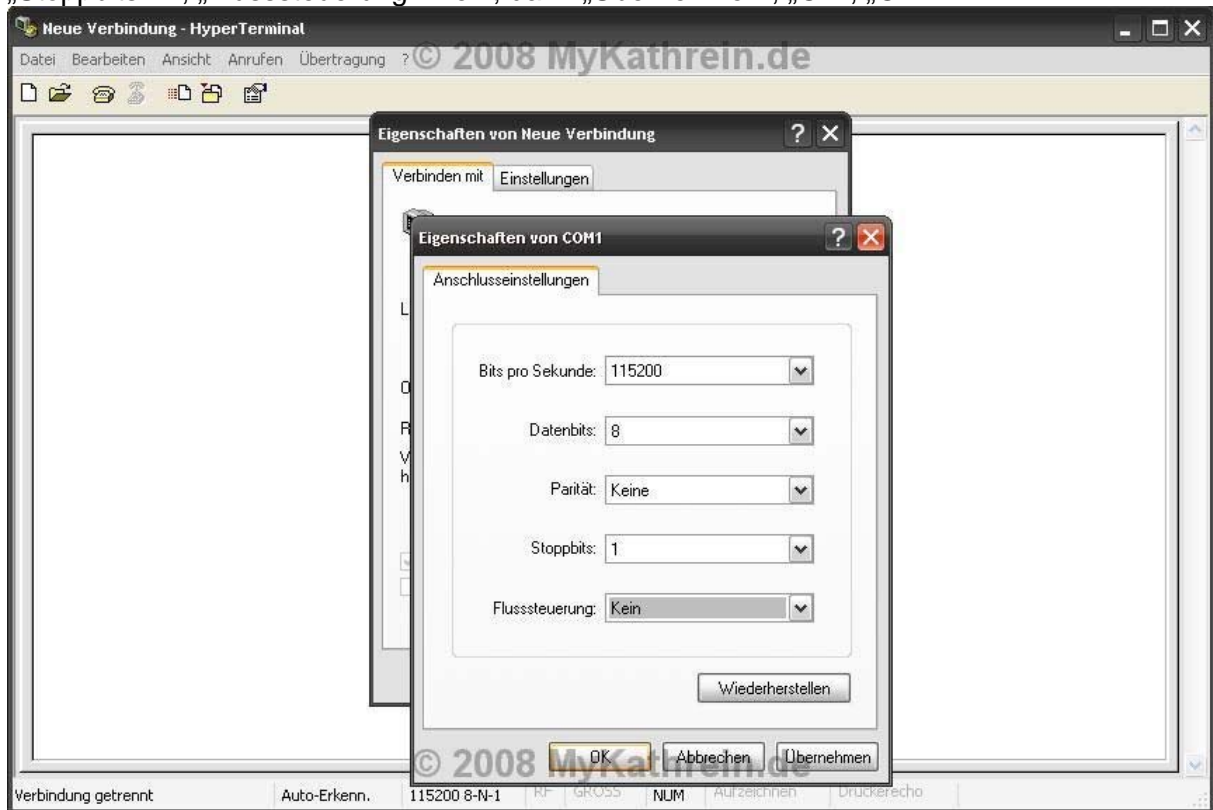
Neue Verbindung - HyperTerminal

Datei Bearbeiten Ansicht Anrufen Übertragung ?

© 2008 MyKathrein.de

Eigenschaften von Neue Verbindung

Verbinden mit | Einstellungen

Eigenschaften von COM1

Anschlusseinstellungen

Bits pro Sekunde: 115200

Datenbits: 8

Parität: Keine

Stoppbits: 1

Flusssteuerung: Kein

Wiederherstellen

© 2008 MyKathrein.de

OK | Abbrechen | Übernehmen

Verbindung getrennt | Auto-Erkenn. | 115200 8-N-1 | RF | GROSS | NUM | Aufzeichnen | Druckerecho